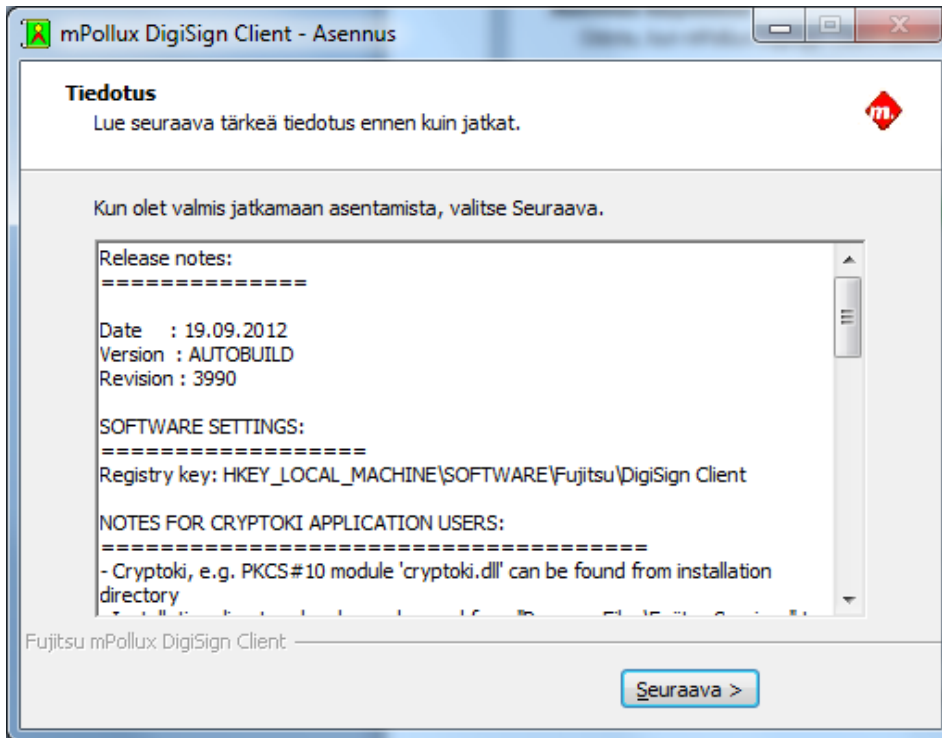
mPollux DigiSign Client - Asennus

Tiedotus
Lue seuraava tärkeä tiedotus ennen kuin jatkat.

Kun olet valmis jatkamaan asentamista, valitse Seuraava.

Release notes:
==============

Date : 19.09.2012
Version : AUTOBUILD
Revision : 3990

SOFTWARE SETTINGS:
=================
Registry key: HKEY_LOCAL_MACHINE\SOFTWARE\Fujitsu\DigiSign Client

NOTES FOR CRYPTOKI APPLICATION USERS:
======================================
- Cryptoki, e.g. PKCS#10 module 'cryptoki.dll' can be found from installation directory
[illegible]

Fujitsu mPollux DigiSign Client

Seuraava >